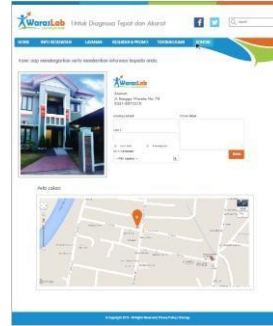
WarasLab
Untuk Diagnosa Tepat dan Akurat

HOME
INFO KESEHATAN
LAYANAN
KEGIATAN & PROMO
TENTANG KAMI
KONTAK

Kami siap mendengarkan serta memberikan informasi kepada anda.

WarasLab

Alamat:
Jl. Banggai Wisesha No. 78
0321-8801234

Lokasi
Peta Lokasi

© Copyright 2014 - All Rights Reserved Privacy Policy Sitemap